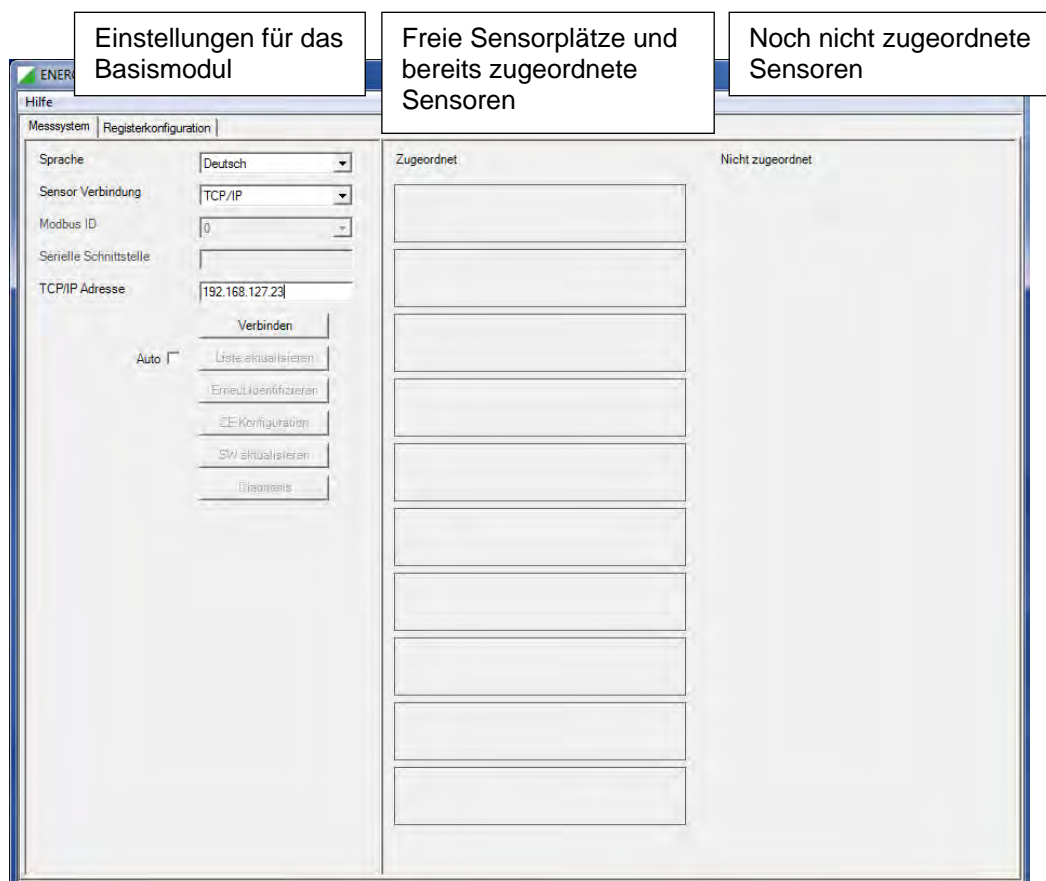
Einstellungen für das Basismodul

Freie Sensorplätze und bereits zugeordnete Sensoren

Noch nicht zugeordnete Sensoren

ENER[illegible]

Hilfe

Messsystem | Registerkonfiguration

Sprache | Deutsch

Sensor Verbindung | TCP/IP

Modbus ID | 0

Serielle Schnittstelle

TCP/IP Adresse | 192.168.127.23

Verbinden

Auto

Liste aktualisieren

Erneut identifizieren

ZE Konfiguration

SW aktualisieren

Diagnosis

Zugeordnet

Nicht zugeordnet